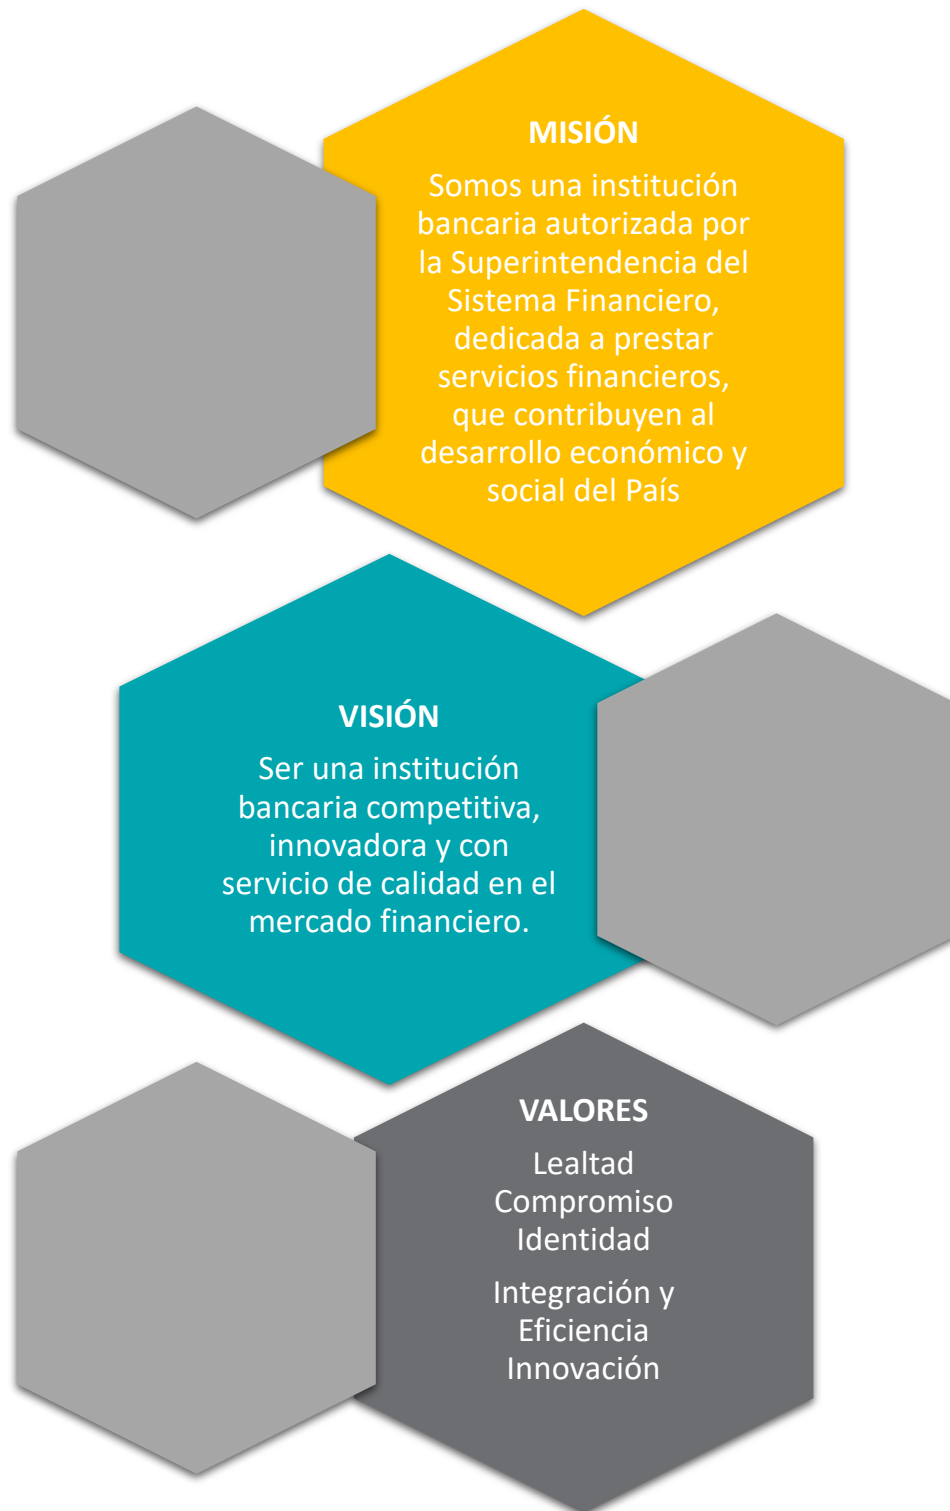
MISIÓN

Somos una institución bancaria autorizada por la Superintendencia del Sistema Financiero, dedicada a prestar servicios financieros, que contribuyen al desarrollo económico y social del País

VISIÓN

Ser una institución bancaria competitiva, innovadora y con servicio de calidad en el mercado financiero.

VALORES

Lealtad
Compromiso
Identidad

Integración y
Eficiencia
Innovación